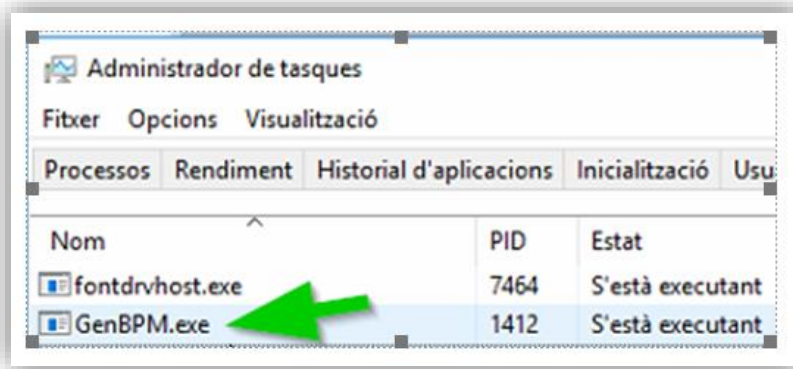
Administrador de tasques

Fitxer Opcions Visualització

Processos Rendiment Historial d'aplicacions Inicialització Usu

| Nom | PID | Estat |
|---|---|---|
| fontdrvhost.exe | 7464 | S'està executant |
| GenBPM.exe | 1412 | S'està executant |